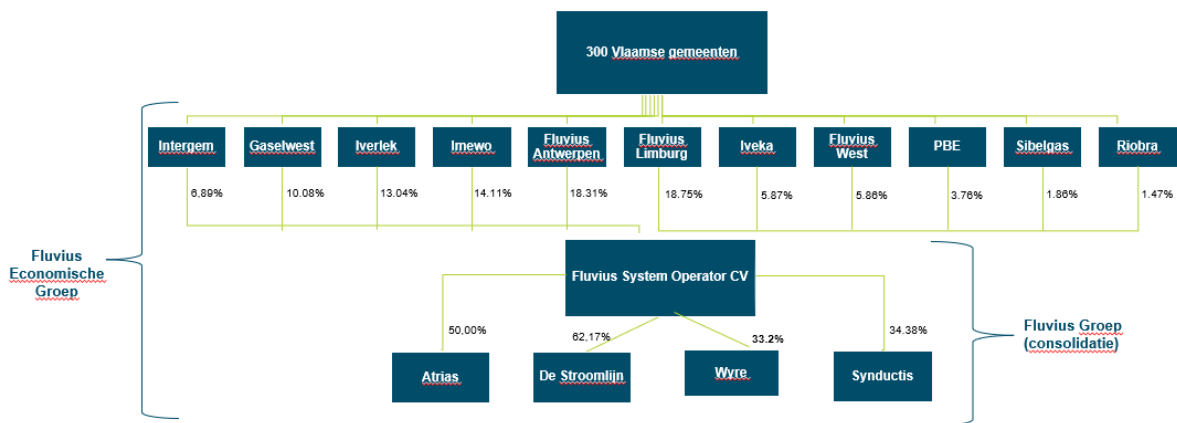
300 Vlaamse gemeenten

Intergem
Gaselwest
Iverlek
Imewo
Fluvius Antwerpen
Fluvius Limburg
Iveka
Fluvius West
PBE
Sibelgas
Riobra

6,89%
10.08%
13.04%
14.11%
18.31%
18.75%
5.87%
5.86%
3.76%
1.86%
1.47%

Fluvius Economische Groep

Fluvius System Operator CV

50,00%
62,17%
33.2%
34.38%

Atrias
De Stroomlijn
Wyre
Synductis

Fluvius Groep (consolidatie)